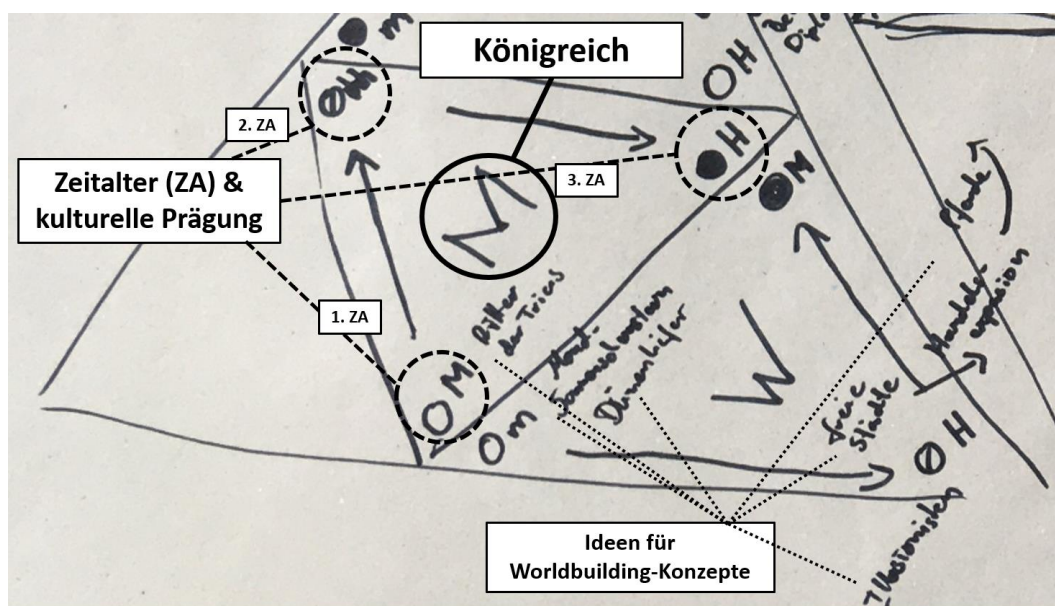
Königreich

2. ZA

Zeitalter (ZA) & kulturelle Prägung

3. ZA

1. ZA

Ideen für Worldbuilding-Konzepte

m

ØH

OH

ØH

ØM

OM

M

W

Om

ØH

de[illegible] Diplo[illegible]

Ritter der Triens

Handels-expansion

freie Städte

Illusionisten

Dämonlifer

Hand-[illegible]